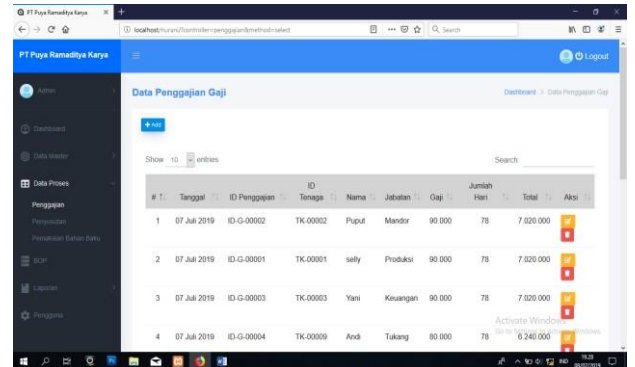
PT Puya Ramaditya Karya ×
+
localhost/nurani/?controller=penggajian&method=select
Search

PT Puya Ramaditya Karya
Logout

Admin

Dashboard

Data Master

Data Proses

Penggajian

Penjualan

Pemakaian Bahan Baku

BOP

Laporan

Pengguna

Data Penggajian Gaji

Dashboard > Data Penggajian Gaji

+ Add

Show 10 entries

Search:

| # | Tanggal | ID Penggajian | ID Tenaga | Nama | Jabatan | Gaji | Jumlah Hari | Total | Aksi |
|---|---|---|---|---|---|---|---|---|---|
| 1 | 07 Juli 2019 | ID-G-00002 | TK-00002 | Puput | Mandor | 90.000 | 78 | 7.020.000 | |
| 2 | 07 Juli 2019 | ID-G-00001 | TK-00001 | selly | Produksi | 90.000 | 78 | 7.020.000 | |
| 3 | 07 Juli 2019 | ID-G-00003 | TK-00003 | Yani | Keuangan | 90.000 | 78 | 7.020.000 | |
| 4 | 07 Juli 2019 | ID-G-00004 | TK-00009 | Andi | Tukang | 80.000 | 78 | 6.240.000 | |

Activate Windows
Go to Settings to activate Windows.

19:28
06/07/2019